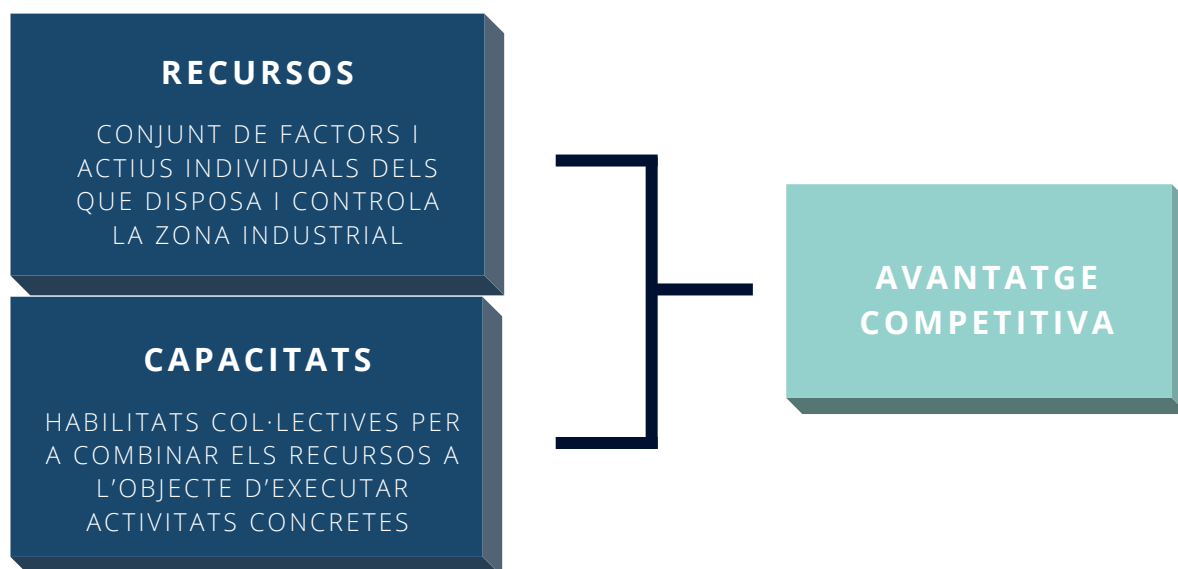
RECURSOS

CONJUNT DE FACTORS I ACTIUS INDIVIDUALS DELS QUE DISPOSA I CONTROLA LA ZONA INDUSTRIAL

CAPACITATS

HABILITATS COL·LECTIVES PER A COMBINAR ELS RECURSOS A L'OBJECTE D'EXECUTAR ACTIVITATS CONCRETES

AVANTATGE COMPETITIVA